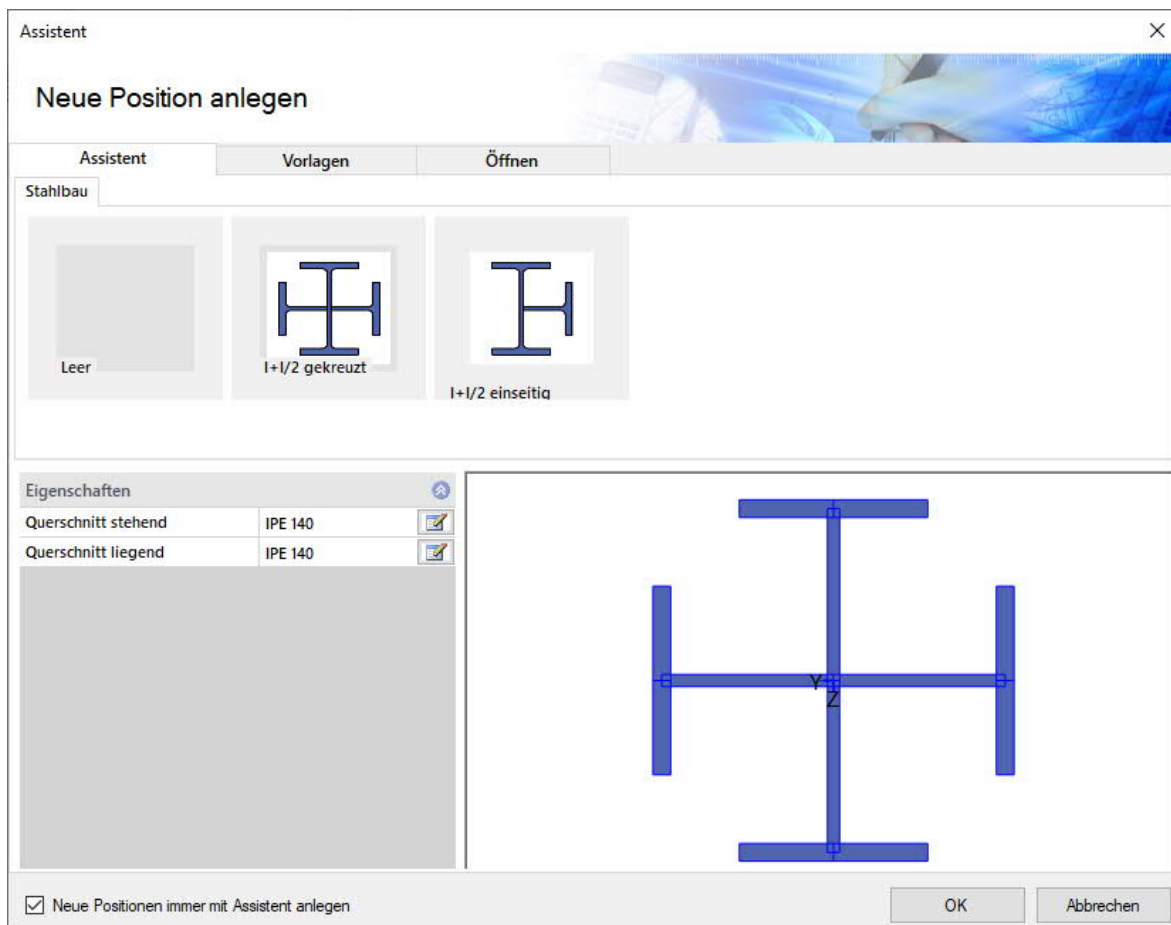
Assistent

Neue Position anlegen

Assistent | Vorlagen | Öffnen

Stahlbau

Leer

I+I/2 gekreuzt

I+I/2 einseitig

Eigenschaften

| | |
|---|---|
| Querschnitt stehend | IPE 140 |
| Querschnitt liegend | IPE 140 |

Y
Z

Neue Positionen immer mit Assistent anlegen

OK

Abbrechen